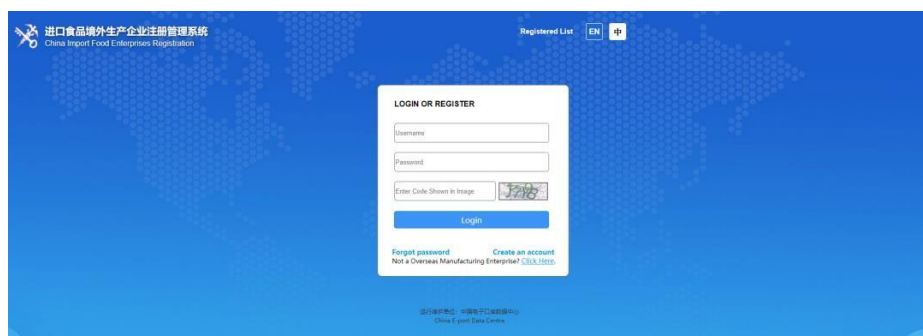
进口食品境外生产企业注册管理系统
China Import Food Enterprises Registration

Registered List EN 中

LOGIN OR REGISTER

Username

Password

Enter Code Shown In Image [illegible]

Login

Forgot password Create an account

Not a Overseas Manufacturing Enterprise? Click Here.

运行维护单位：中国电子口岸数据中心
China E-port Data Centre